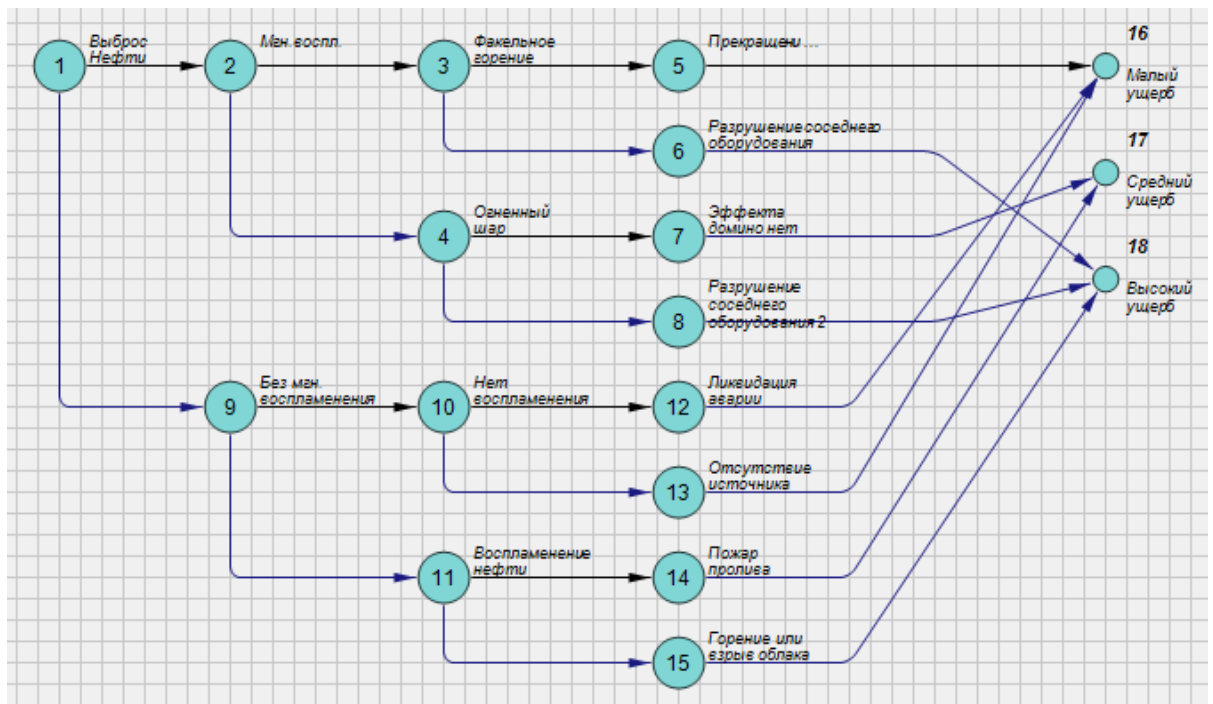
1 Выброс Нефти
2 Мгн.воспл.
3 Факельное горение
5 Прекращени ...
16 Малый ущерб
6 Разрушение соседнего оборудования
17 Средний ущерб
4 Огненный шар
7 Эффекта домино нет
18 Высокий ущерб
8 Разрушение соседнего оборудования 2
9 Без мгн. воспламенения
10 Нет воспламенения
12 Ликвидация аварии
13 Отсутствие источника
11 Воспламенение нефти
14 Пожар пролива
15 Горение или взрыв облака